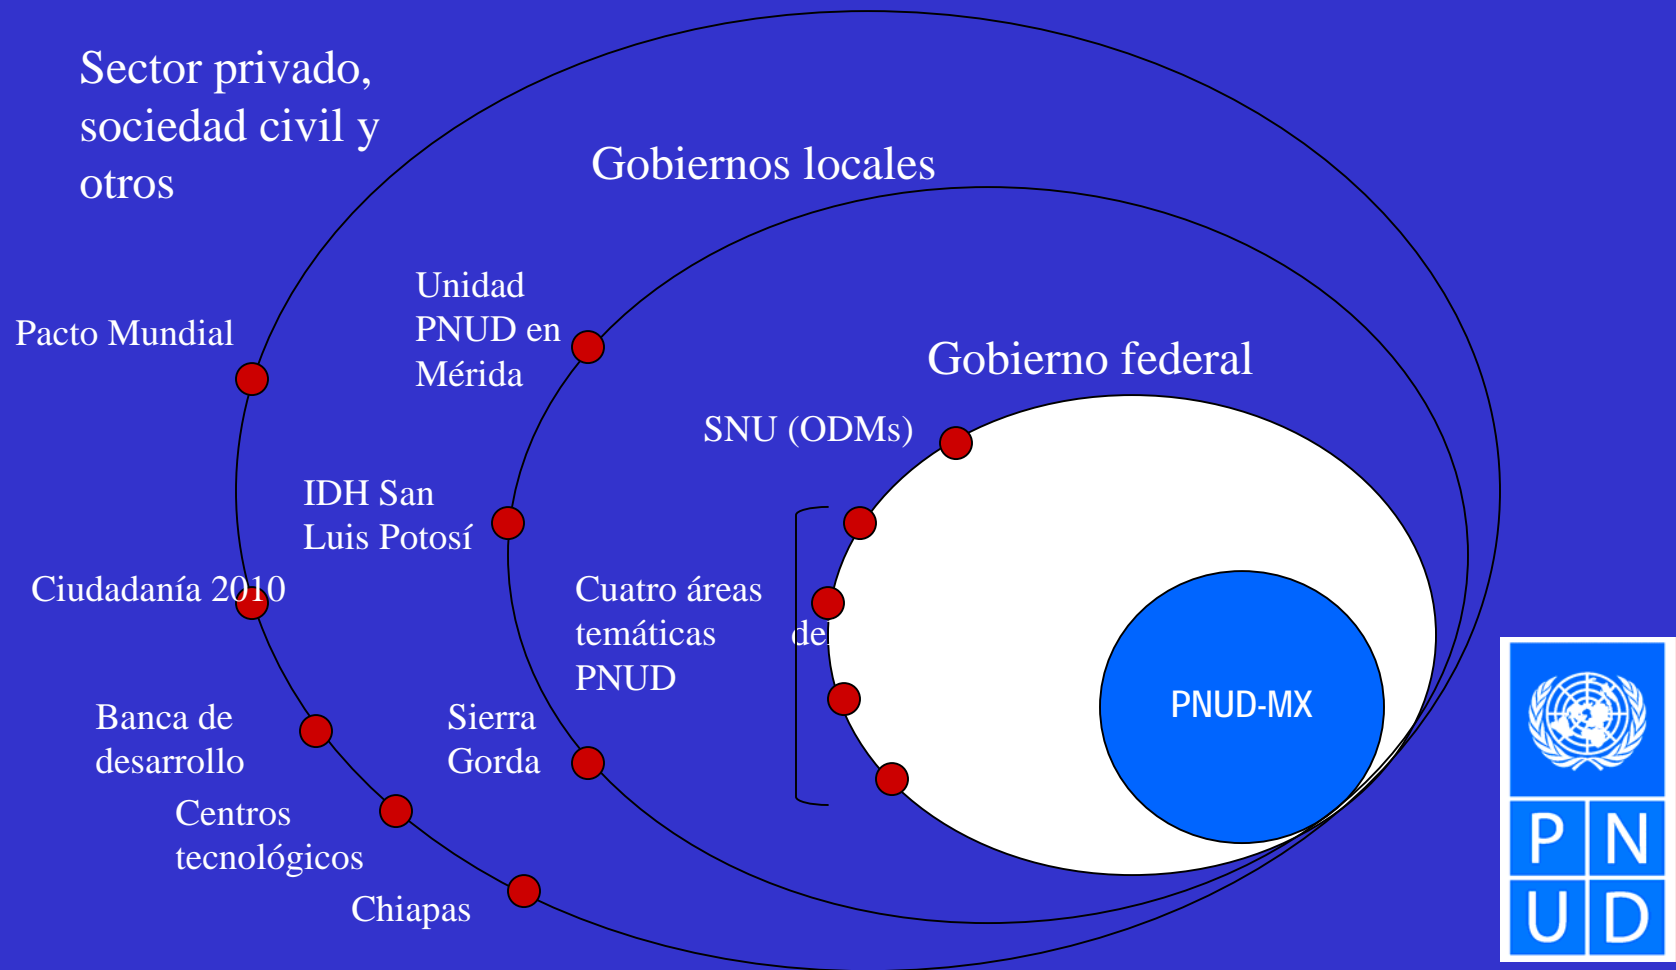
Sector privado, sociedad civil y otros

Gobiernos locales

Gobierno federal

Pacto Mundial

Unidad PNUD en Mérida

SNU (ODMs)

IDH San Luis Potosí

Ciudadanía 2010

Cuatro áreas temáticas del PNUD

Banca de desarrollo

Sierra Gorda

Centros tecnológicos

Chiapas

PNUD-MX

P N U D